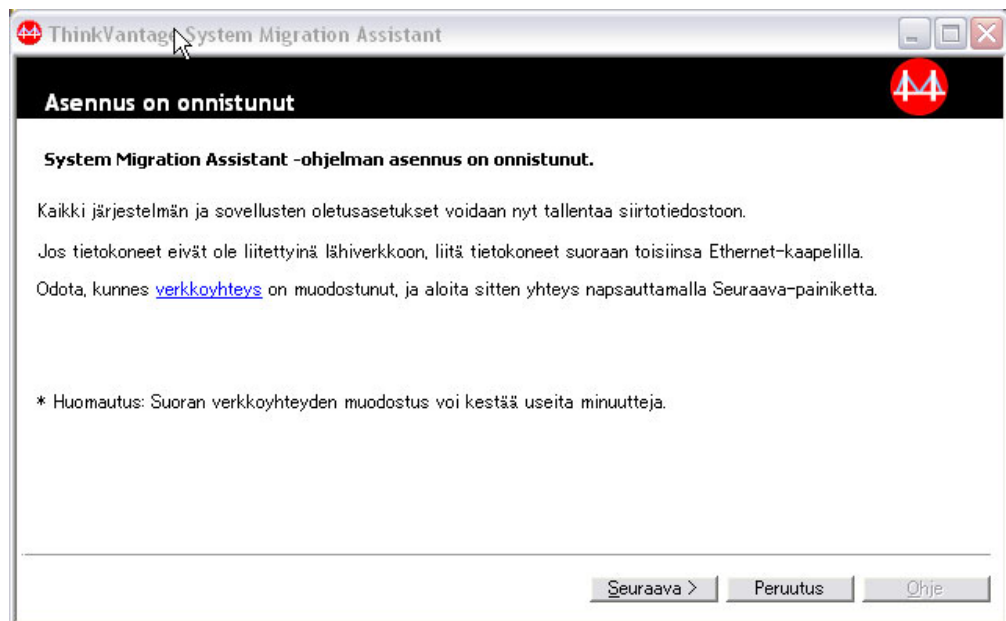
ThinkVantage System Migration Assistant

Asennus on onnistunut

System Migration Assistant -ohjelman asennus on onnistunut.

Kaikki järjestelmän ja sovellusten oletusasetukset voidaan nyt tallentaa siirtotiedostoon.

Jos tietokoneet eivät ole liitettyinä lähiverkkoon, liitä tietokoneet suoraan toisiinsa Ethernet-kaapelilla.

Odota, kunnes verkkoyhteys on muodostunut, ja aloita sitten yhteys napsauttamalla Seuraava-painiketta.

* Huomautus: Suoran verkkoyhteyden muodostus voi kestää useita minuutteja.

Seuraava > Peruutus Ohje